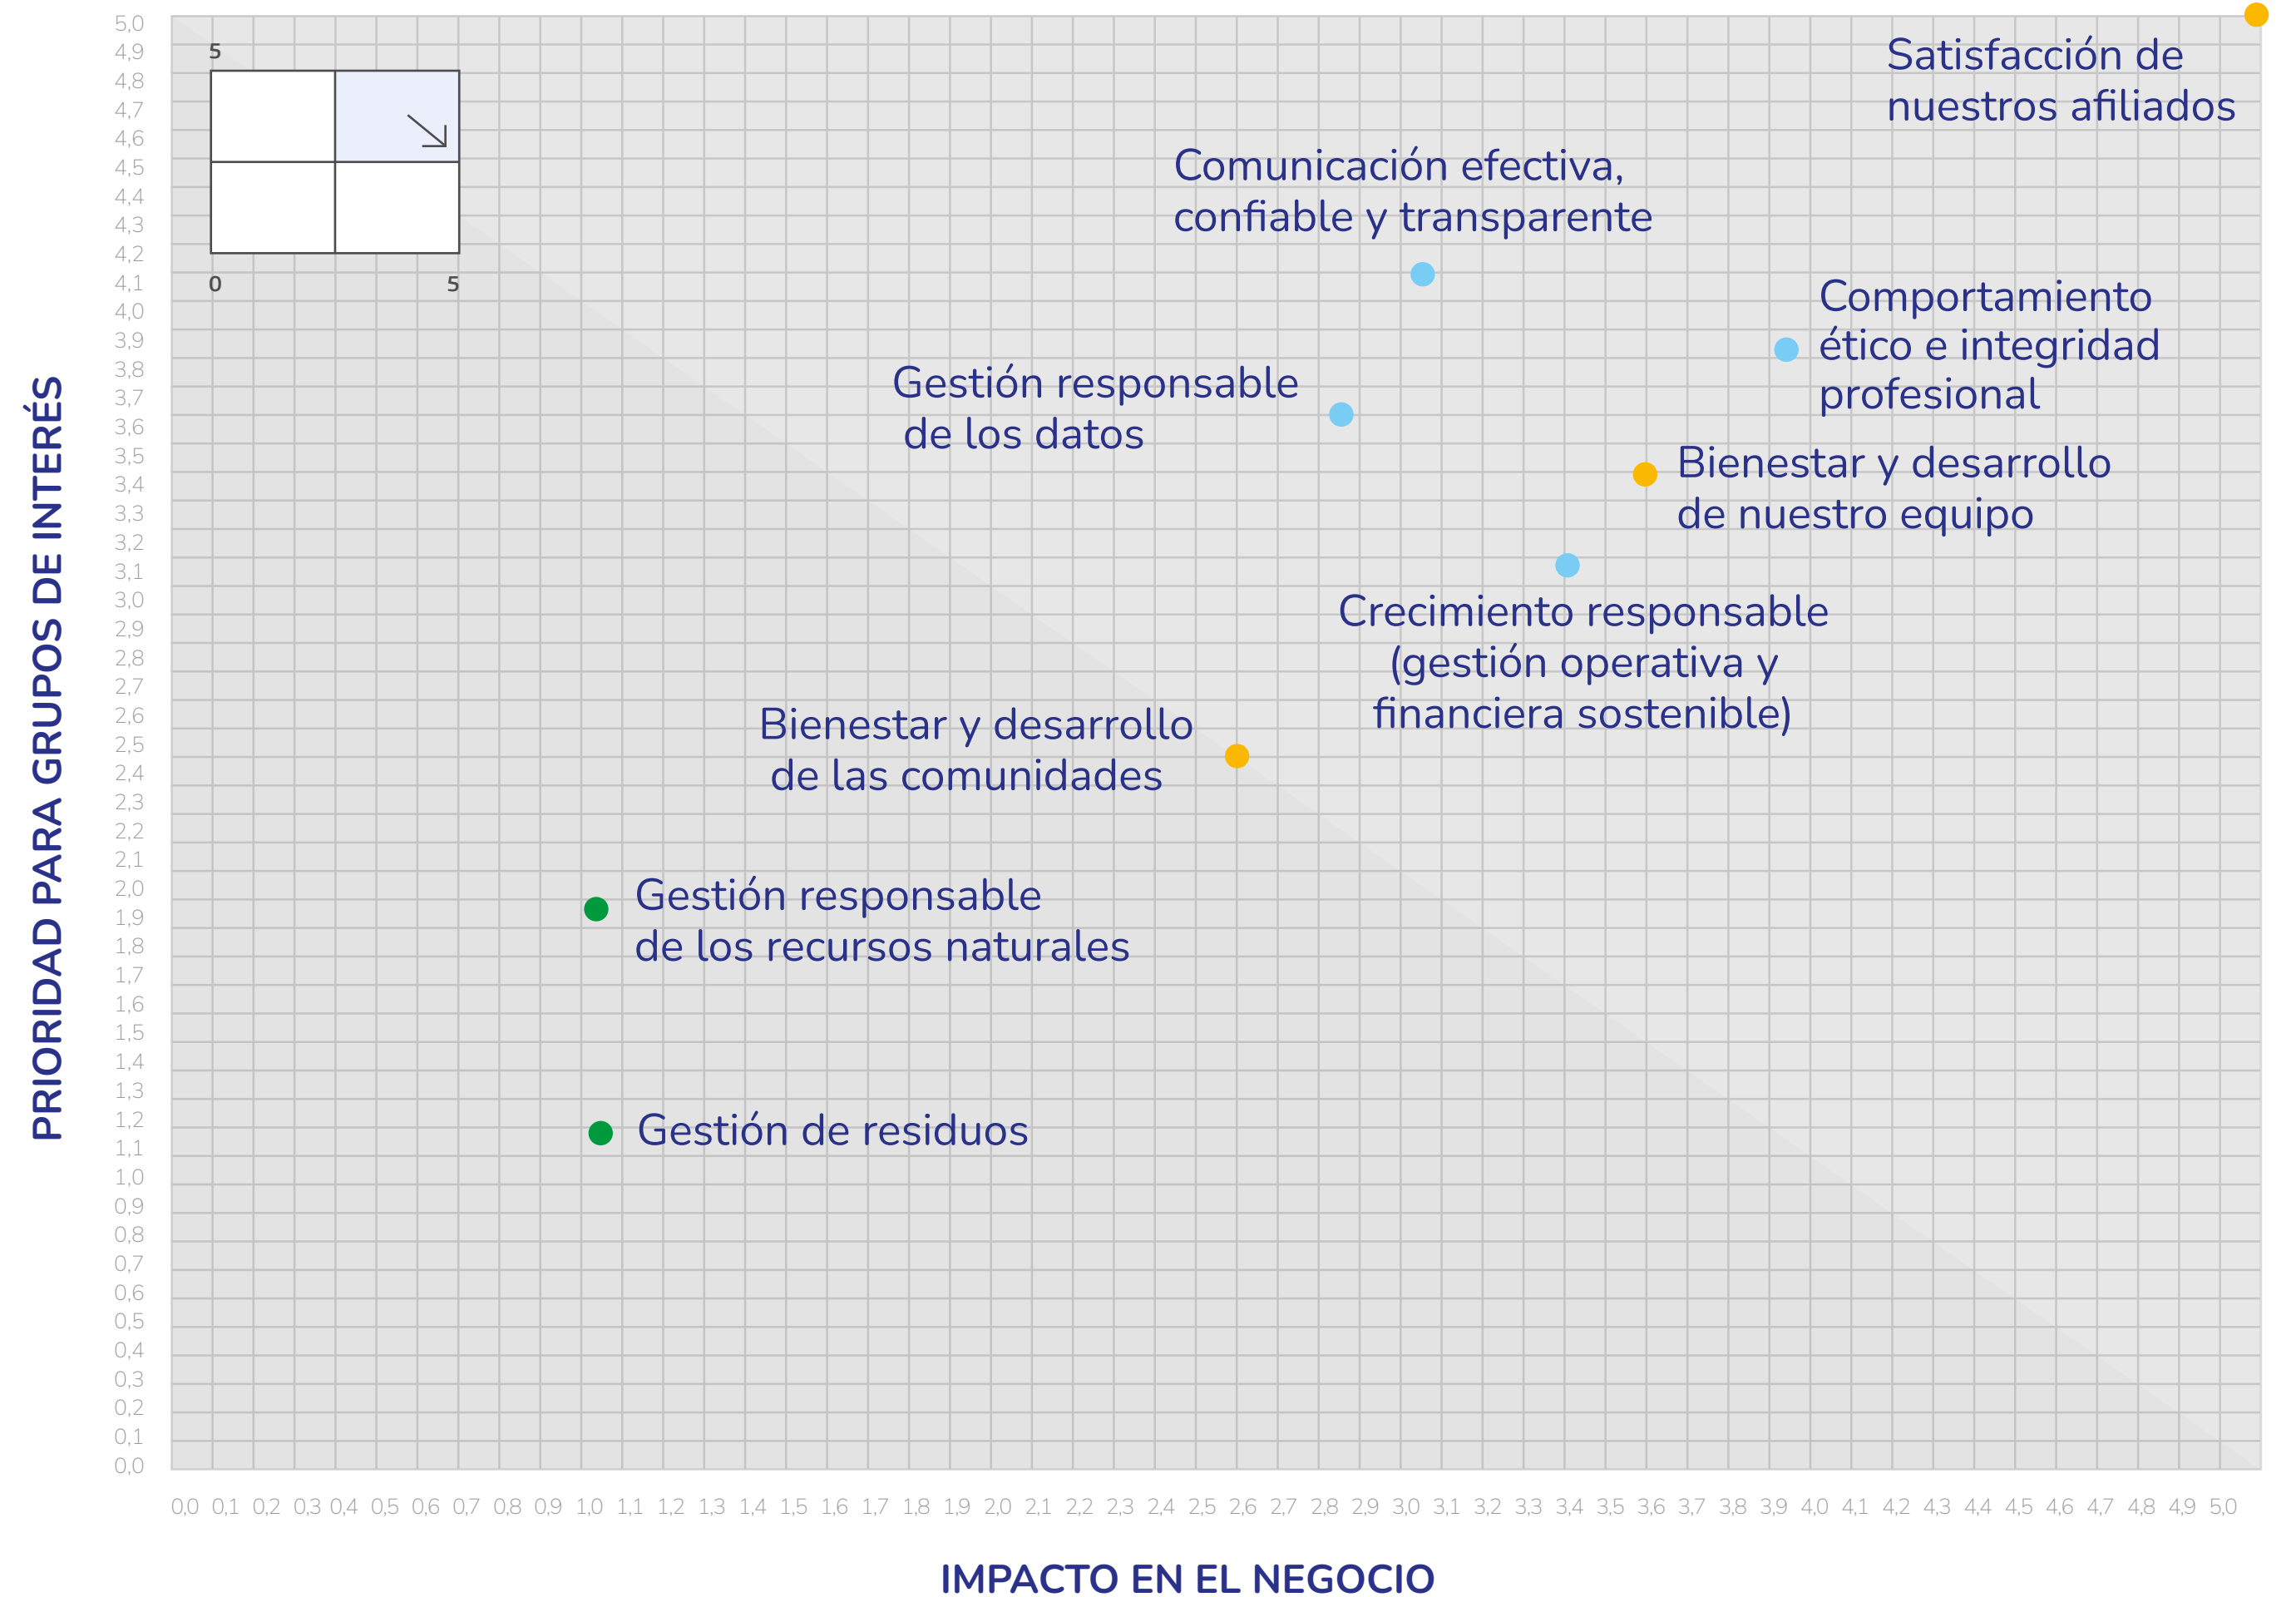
PRIORIDAD PARA GRUPOS DE INTERÉS

5,0
4,9
4,8
4,7
4,6
4,5
4,4
4,3
4,2
4,1
4,0
3,9
3,8
3,7
3,6
3,5
3,4
3,3
3,2
3,1
3,0
2,9
2,8
2,7
2,6
2,5
2,4
2,3
2,2
2,1
2,0
1,9
1,8
1,7
1,6
1,5
1,4
1,3
1,2
1,1
1,0
0,9
0,8
0,7
0,6
0,5
0,4
0,3
0,2
0,1
0,0

5
0
5

Satisfacción de nuestros afiliados

Comunicación efectiva, confiable y transparente

Comportamiento ético e integridad profesional

Gestión responsable de los datos

Bienestar y desarrollo de nuestro equipo

Crecimiento responsable (gestión operativa y financiera sostenible)

Bienestar y desarrollo de las comunidades

Gestión responsable de los recursos naturales

Gestión de residuos

0,0 0,1 0,2 0,3 0,4 0,5 0,6 0,7 0,8 0,9 1,0 1,1 1,2 1,3 1,4 1,5 1,6 1,7 1,8 1,9 2,0 2,1 2,2 2,3 2,4 2,5 2,6 2,7 2,8 2,9 3,0 3,1 3,2 3,3 3,4 3,5 3,6 3,7 3,8 3,9 4,0 4,1 4,2 4,3 4,4 4,5 4,6 4,7 4,8 4,9 5,0

IMPACTO EN EL NEGOCIO